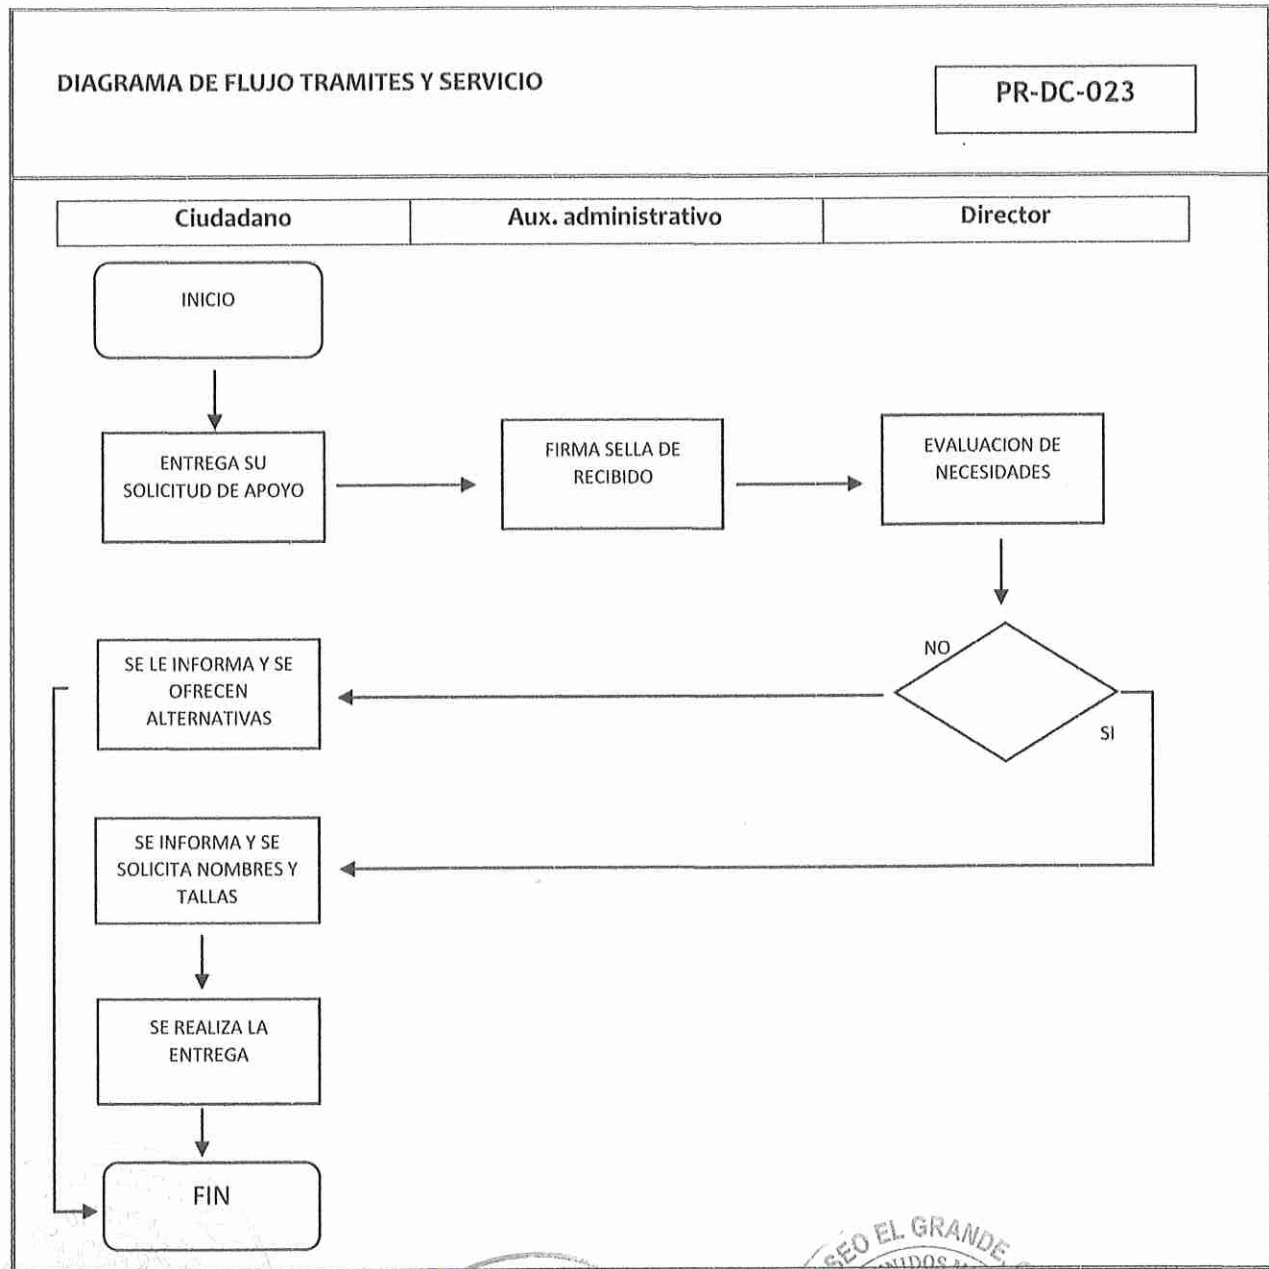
DIAGRAMA DE FLUJO TRAMITES Y SERVICIO

PR-DC-023

| Ciudadano | Aux. administrativo | Director |
|---|---|---|

INICIO

ENTREGA SU SOLICITUD DE APOYO

FIRMA SELLA DE RECIBIDO

EVALUACION DE NECESIDADES

NO

SI

SE LE INFORMA Y SE OFRECEN ALTERNATIVAS

SE INFORMA Y SE SOLICITA NOMBRES Y TALLAS

SE REALIZA LA ENTREGA

FIN

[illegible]EO EL GRANDE
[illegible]NIDOS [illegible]